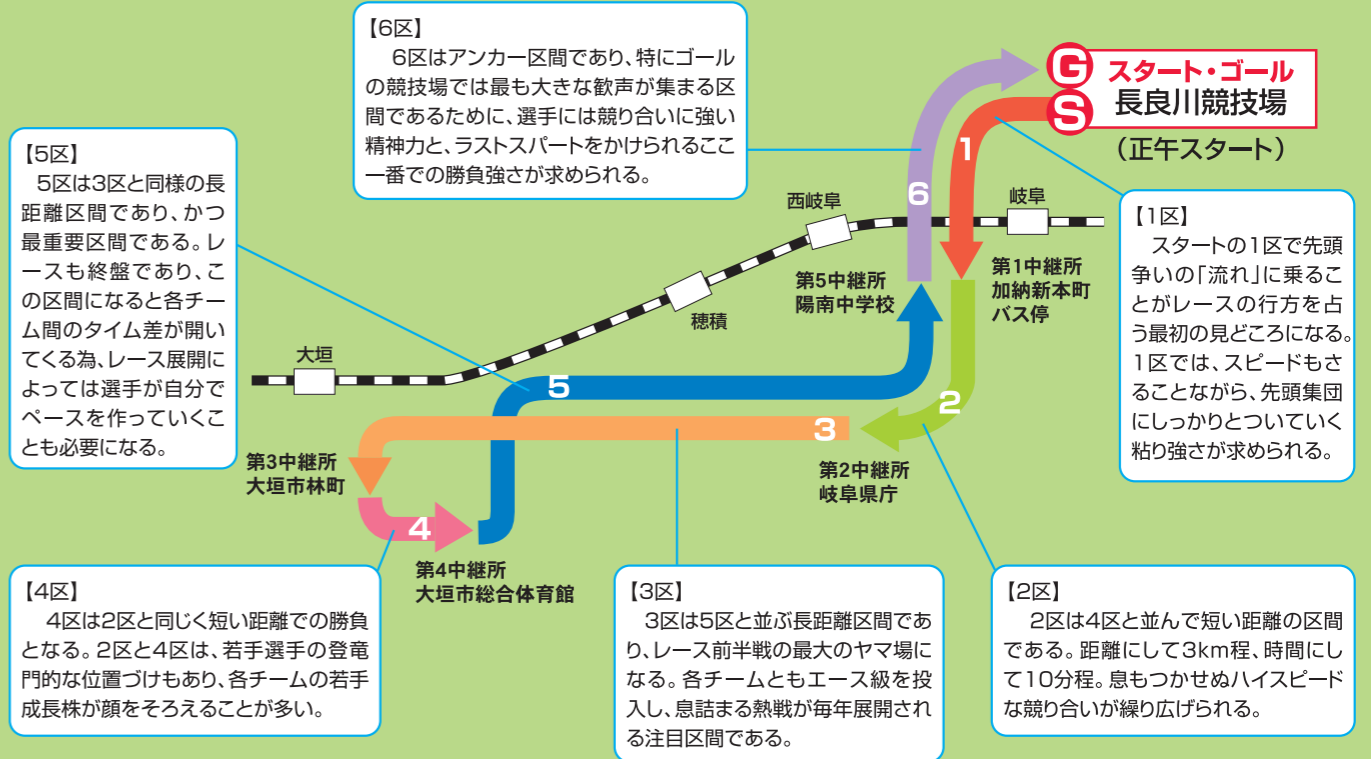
【6区】
6区はアンカー区間であり、特にゴールの競技場では最も大きな歓声が集まる区間であるために、選手には競り合いに強い精神力と、ラストスパートをかけられるここ一番での勝負強さが求められる。

G S スタート・ゴール
長良川競技場
（正午スタート）

【5区】
5区は3区と同様の長距離区間であり、かつ最重要区間である。レースも終盤であり、この区間になると各チーム間のタイム差が開いてくる為、レース展開によっては選手が自分でペースを作っていくことも必要になる。

西岐阜
岐阜
6
1
第5中継所
陽南中学校
第1中継所
加納新本町
バス停
穂積
大垣
5
2
3

【1区】
スタートの1区で先頭争いの「流れ」に乗ることがレースの行方を占う最初の見どころになる。1区では、スピードもさることながら、先頭集団にしっかりとついていく粘り強さが求められる。

第3中継所
大垣市林町
第2中継所
岐阜県庁
4
第4中継所
大垣市総合体育館

【4区】
4区は2区と同じく短い距離での勝負となる。2区と4区は、若手選手の登竜門的な位置づけもあり、各チームの若手成長株が顔をそろえることが多い。

【3区】
3区は5区と並ぶ長距離区間であり、レース前半戦の最大のヤマ場になる。各チームともエース級を投入し、息詰まる熱戦が毎年展開される注目区間である。

【2区】
2区は4区と並んで短い距離の区間である。距離にして3km程、時間にして10分程。息もつかせぬハイスピードな競り合いが繰り広げられる。